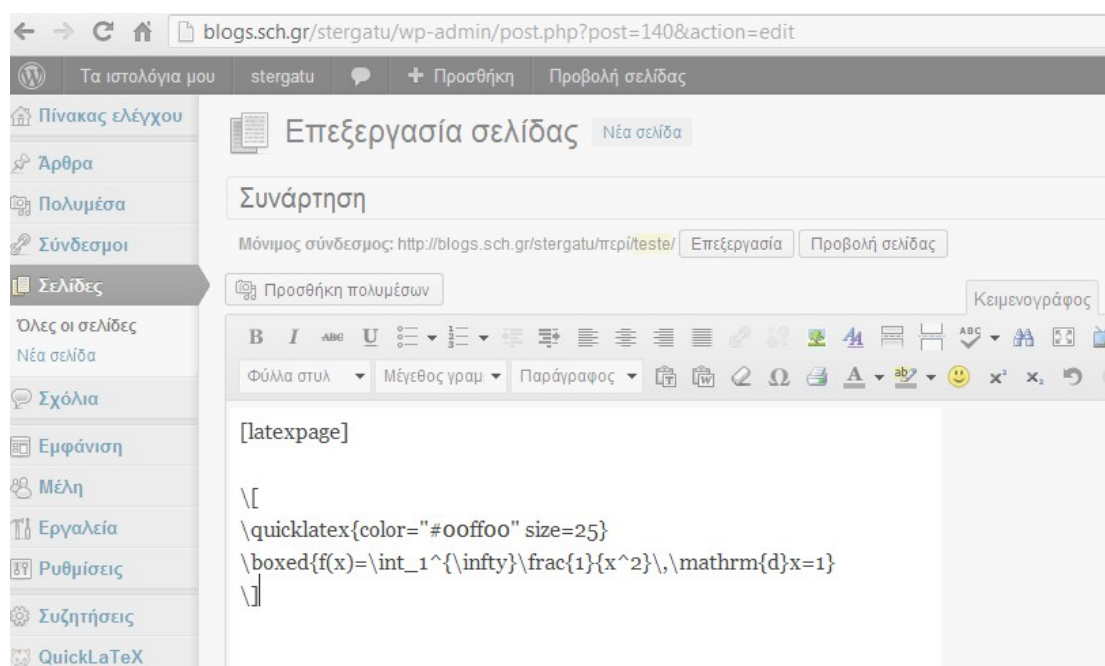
blogs.sch.gr/stergatu/wp-admin/post.php?post=140&action=edit

Τα ιστολόγια μου stergatu + Προσθήκη Προβολή σελίδας

Πίνακας ελέγχου
Άρθρα
Πολυμέσα
Σύνδεσμοι
Σελίδες
Όλες οι σελίδες
Νέα σελίδα
Σχόλια
Εμφάνιση
Μέλη
Εργαλεία
Ρυθμίσεις
Συζητήσεις
QuickLaTeX

Επεξεργασία σελίδας Νέα σελίδα

Συνάρτηση

Μόνιμος σύνδεσμος: http://blogs.sch.gr/stergatu/περί/teste/ Επεξεργασία Προβολή σελίδας

Προσθήκη πολυμέσων

Κειμενογράφος

Φύλλα στυλ Μέγεθος γραμ Παράγραφος

[latexpage]

\[
\quicklatex{color="#00ff00" size=25}
\boxed{f(x)=\int_1^{\infty}\frac{1}{x^2}\,\mathrm{d}x=1}
\]